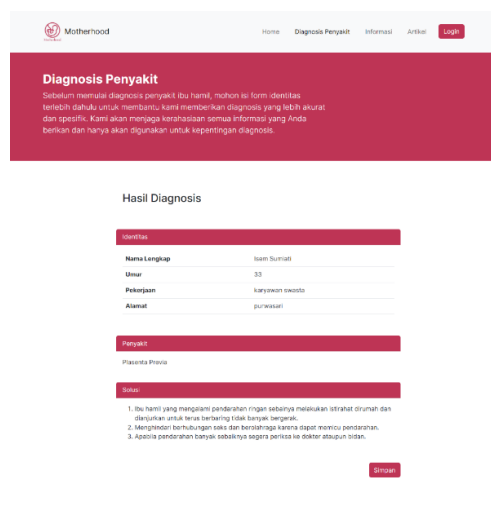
Motherhood

Home Diagnosis Penyakit Informasi Artikel Login

Diagnosis Penyakit

Sebelum memulai diagnosis penyakit ibu hamil, mohon isi form identitas terlebih dahulu untuk membantu kami memberikan diagnosis yang lebih akurat dan spesifik. Kami akan menjaga kerahasiaan semua informasi yang Anda berikan dan hanya akan digunakan untuk kepentingan diagnosis.

Hasil Diagnosis

Identitas

| | |
|---|---|
| Nama Lengkap | Isam Sumiati |
| Umur | 33 |
| Pekerjaan | karyawan swasta |
| Alamat | purwasari |

Penyakit

Plasenta Previa

Solusi

1. Ibu hamil yang mengalami pendarahan ringan sebainya melakukan istirahat dirumah dan dianjurkan untuk terus berbaring tidak banyak bergerak.
2. Menghindari berhubungan seks dan berolahraga karena dapat memicu pendarahan.
3. Apabila pendarahan banyak sebaiknya segera periksa ke dokter ataupun bidan.

Simpan